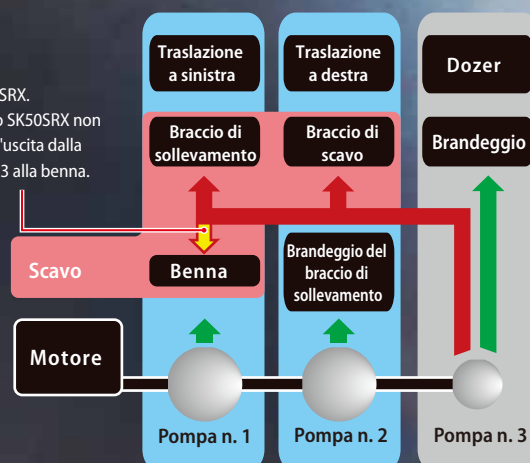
SRX.
SK50SRX non
l'uscita dalla
3 alla benna.

Traslazione a sinistra

Traslazione a destra

Dozer

Braccio di sollevamento

Braccio di scavo

Brandeggio

Scavo

Benna

Brandeggio del braccio di sollevamento

Motore

Pompa n. 1

Pompa n. 2

Pompa n. 3